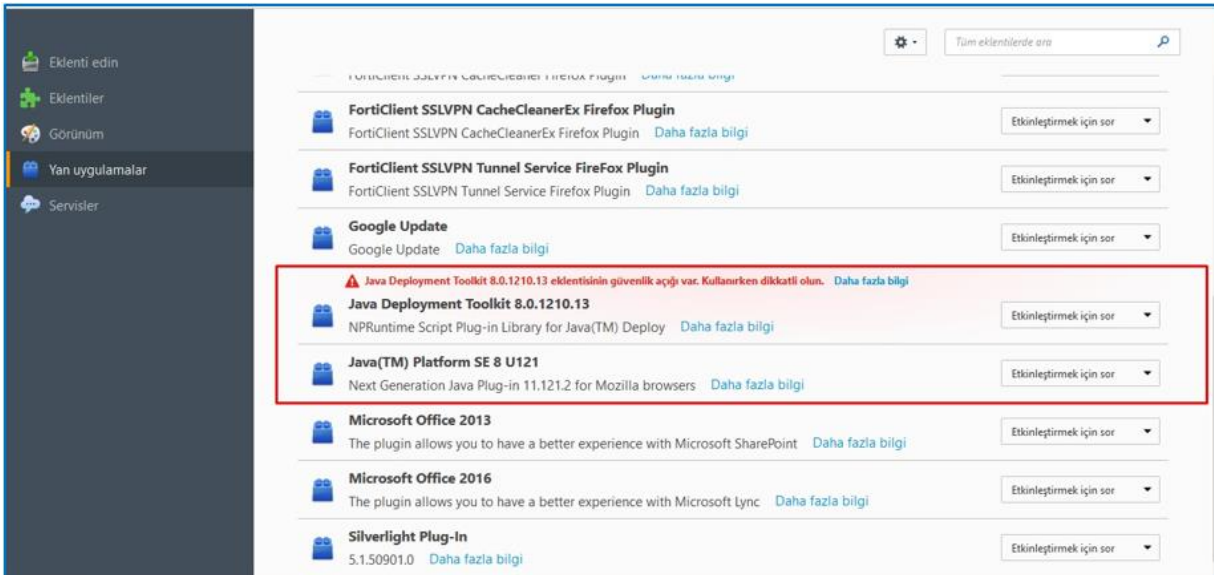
Eklenti edin
Eklentiler
Görünüm
Yan uygulamalar
Servisler

Tüm eklentilerde ara

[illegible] Daha fazla bilgi

FortiClient SSLVPN CacheCleanerEx Firefox Plugin
FortiClient SSLVPN CacheCleanerEx Firefox Plugin Daha fazla bilgi
Etkinleştirmek için sor

FortiClient SSLVPN Tunnel Service FireFox Plugin
FortiClient SSLVPN Tunnel Service Firefox Plugin Daha fazla bilgi
Etkinleştirmek için sor

Google Update
Google Update Daha fazla bilgi
Etkinleştirmek için sor

Java Deployment Toolkit 8.0.1210.13 eklentisinin güvenlik açığı var. Kullanırken dikkatli olun. Daha fazla bilgi
Java Deployment Toolkit 8.0.1210.13
NPRuntime Script Plug-in Library for Java(TM) Deploy Daha fazla bilgi
Etkinleştirmek için sor

Java(TM) Platform SE 8 U121
Next Generation Java Plug-in 11.121.2 for Mozilla browsers Daha fazla bilgi
Etkinleştirmek için sor

Microsoft Office 2013
The plugin allows you to have a better experience with Microsoft SharePoint Daha fazla bilgi
Etkinleştirmek için sor

Microsoft Office 2016
The plugin allows you to have a better experience with Microsoft Lync Daha fazla bilgi
Etkinleştirmek için sor

Silverlight Plug-In
5.1.50901.0 Daha fazla bilgi
Etkinleştirmek için sor